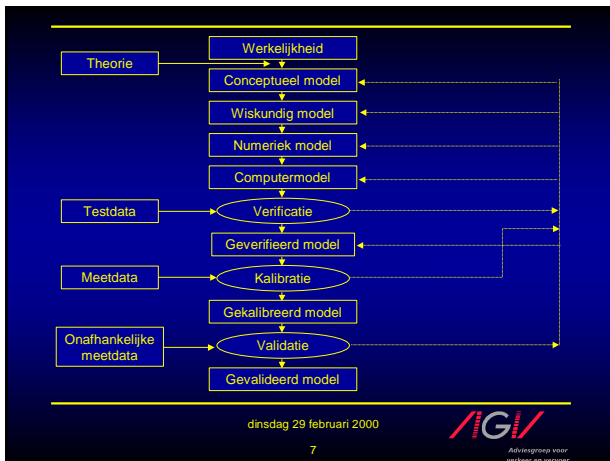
Werkelijkheid

Theorie

Conceptueel model

Wiskundig model

Numeriek model

Computermodel

Testdata

Verificatie

Geverifieerd model

Meetdata

Kalibratie

Gekalibreerd model

Onafhankelijke meetdata

Validatie

Gevalideerd model

dinsdag 29 februari 2000

7

AGV

Adviesgroep voor verkeer en vervoer